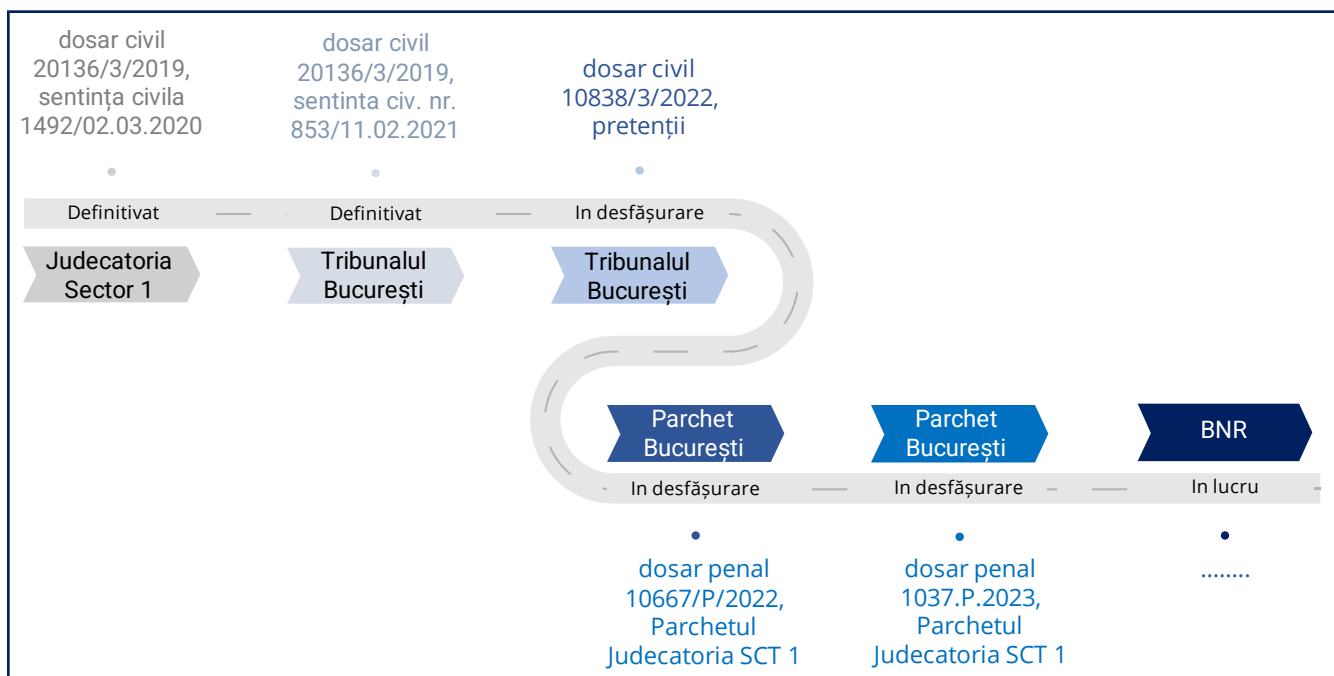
dosar civil 20136/3/2019, sentința civila 1492/02.03.2020

Definitivat

Judecatoria Sector 1

dosar civil 20136/3/2019, sentinta civ. nr. 853/11.02.2021

Definitivat

Tribunalul București

dosar civil 10838/3/2022, pretenții

In desfășurare

Tribunalul București

Parchet București

In desfășurare

dosar penal 10667/P/2022, Parchetul Judecatoria SCT 1

Parchet București

In desfășurare

dosar penal 1037.P.2023, Parchetul Judecatoria SCT 1

BNR

In lucru

........